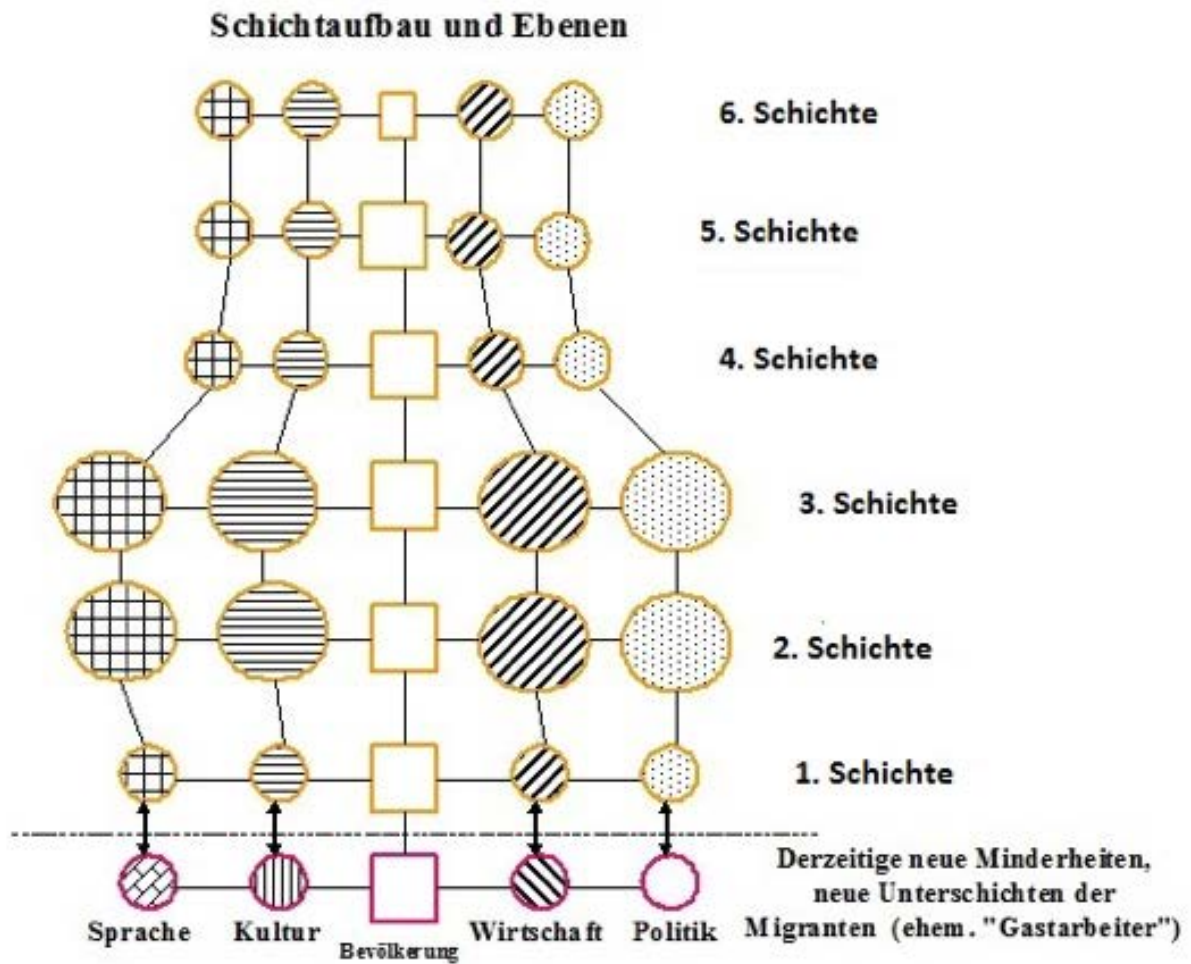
Schichtaufbau und Ebenen

6. Schichte

5. Schichte

4. Schichte

3. Schichte

2. Schichte

1. Schichte

Derzeitige neue Minderheiten, neue Unterschichten der Migranten (ehem. "Gastarbeiter")

Sprache Kultur Bevölkerung Wirtschaft Politik